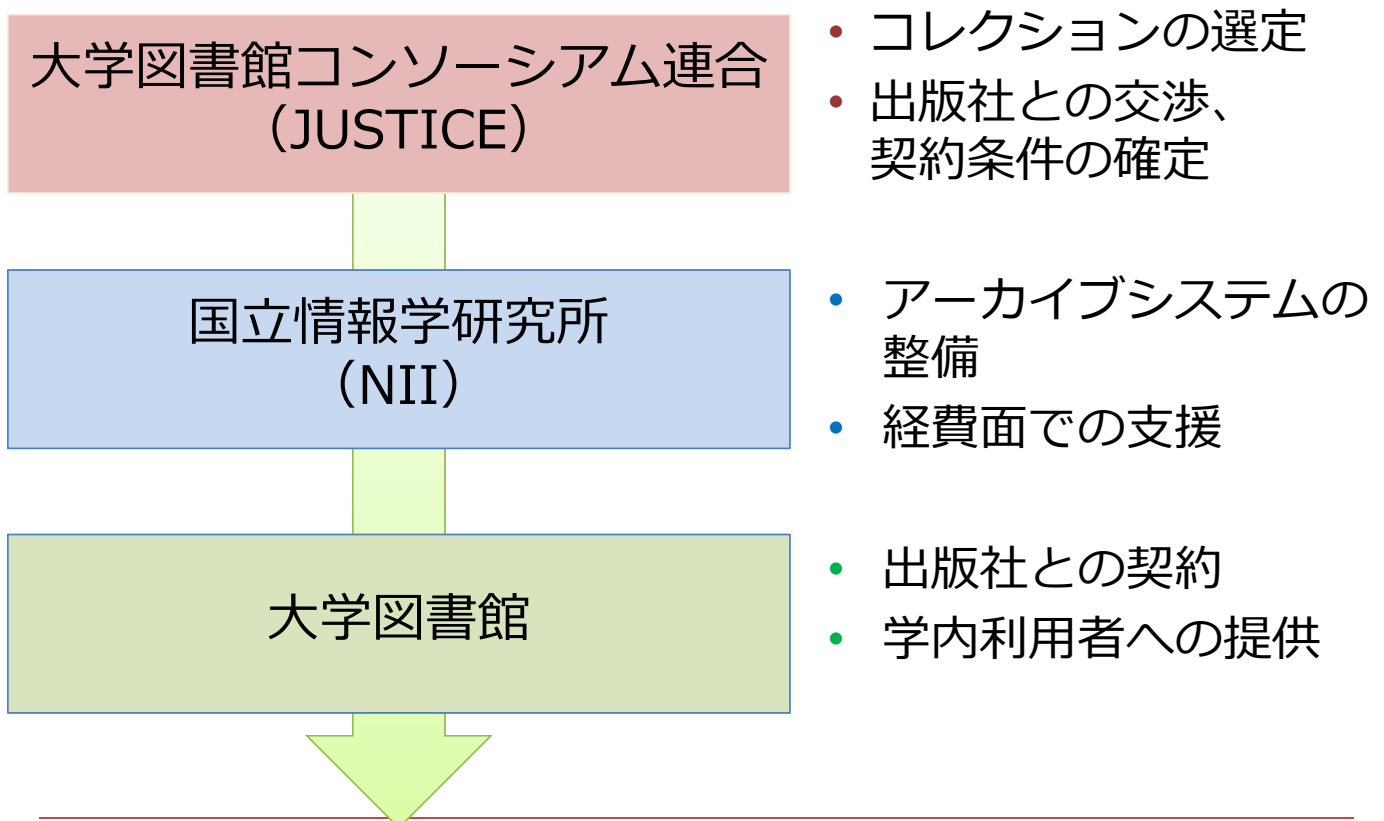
大学図書館コンソーシアム連合
（JUSTICE）

• コレクションの選定
• 出版社との交渉、契約条件の確定

国立情報学研究所
（NII）

• アーカイブシステムの整備
• 経費面での支援

大学図書館

• 出版社との契約
• 学内利用者への提供